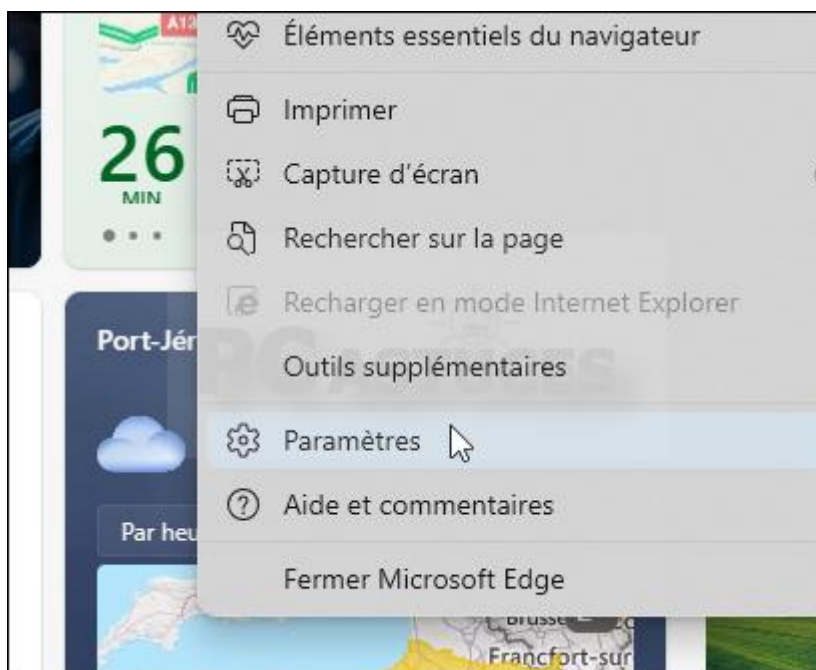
A12
26
MIN
Port-Jér
Par heu
Bruxe
Francfort-sur

Éléments essentiels du navigateur
Imprimer
Capture d'écran
Rechercher sur la page
Recharger en mode Internet Explorer
Outils supplémentaires
Paramètres
Aide et commentaires
Fermer Microsoft Edge

PC Astuces